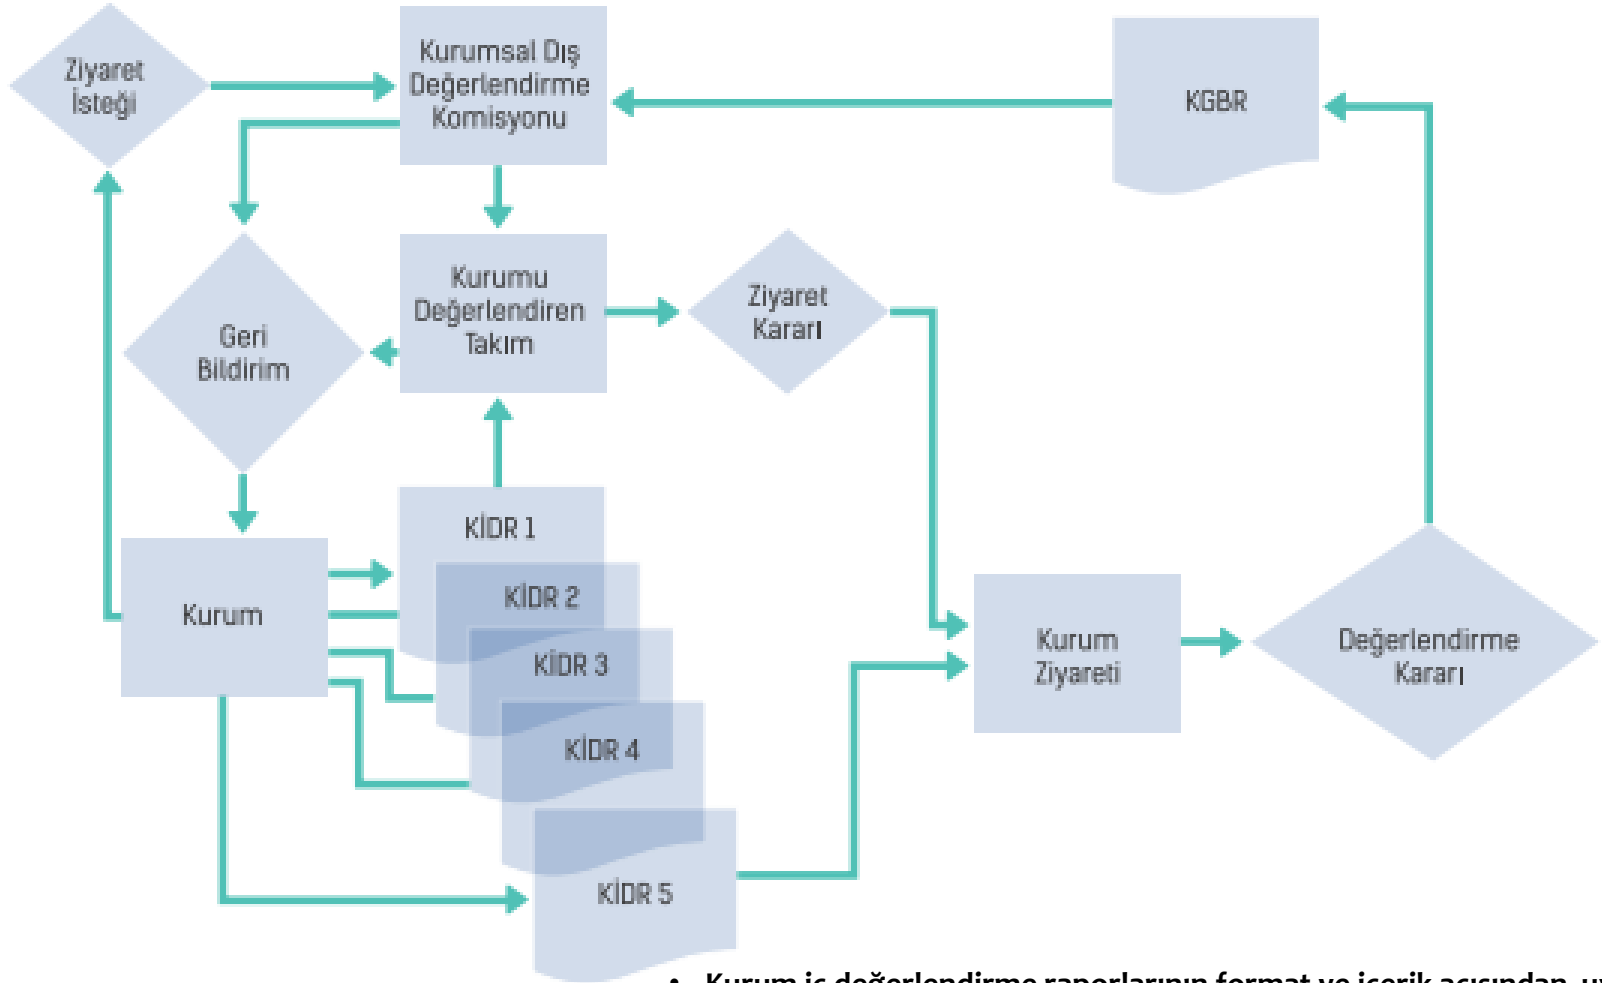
Ziyaret İsteği

Kurumsal Dış Değerlendirme Komisyonu

KGBR

Geri Bildirim

Kurumu Değerlendiren Takım

Ziyaret Kararı

KİDR 1

KİDR 2

KİDR 3

KİDR 4

KİDR 5

Kurum

Kurum Ziyareti

Değerlendirme Kararı

• Kurum iç değerlendirme raporlarının format ve içerik açısından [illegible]